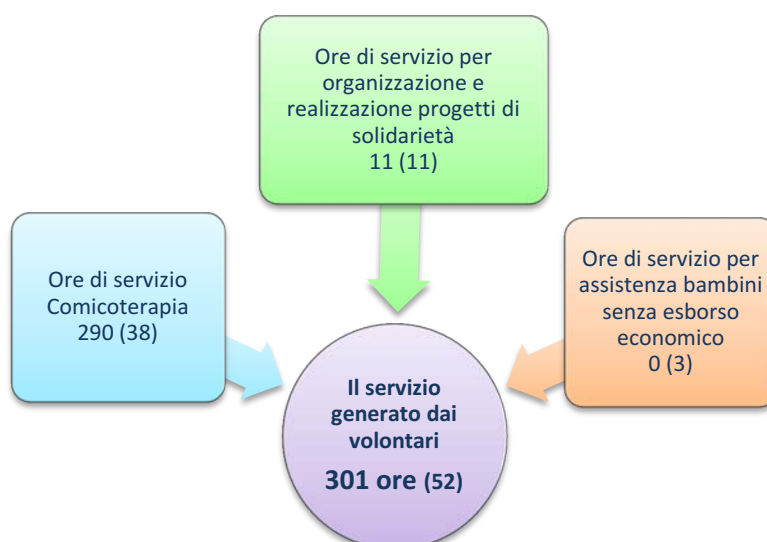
Ore di servizio per organizzazione e realizzazione progetti di solidarietà
11 (11)

Ore di servizio Comicoterapia
290 (38)

Ore di servizio per assistenza bambini senza esborso economico
0 (3)

Il servizio generato dai volontari

301 ore (52)